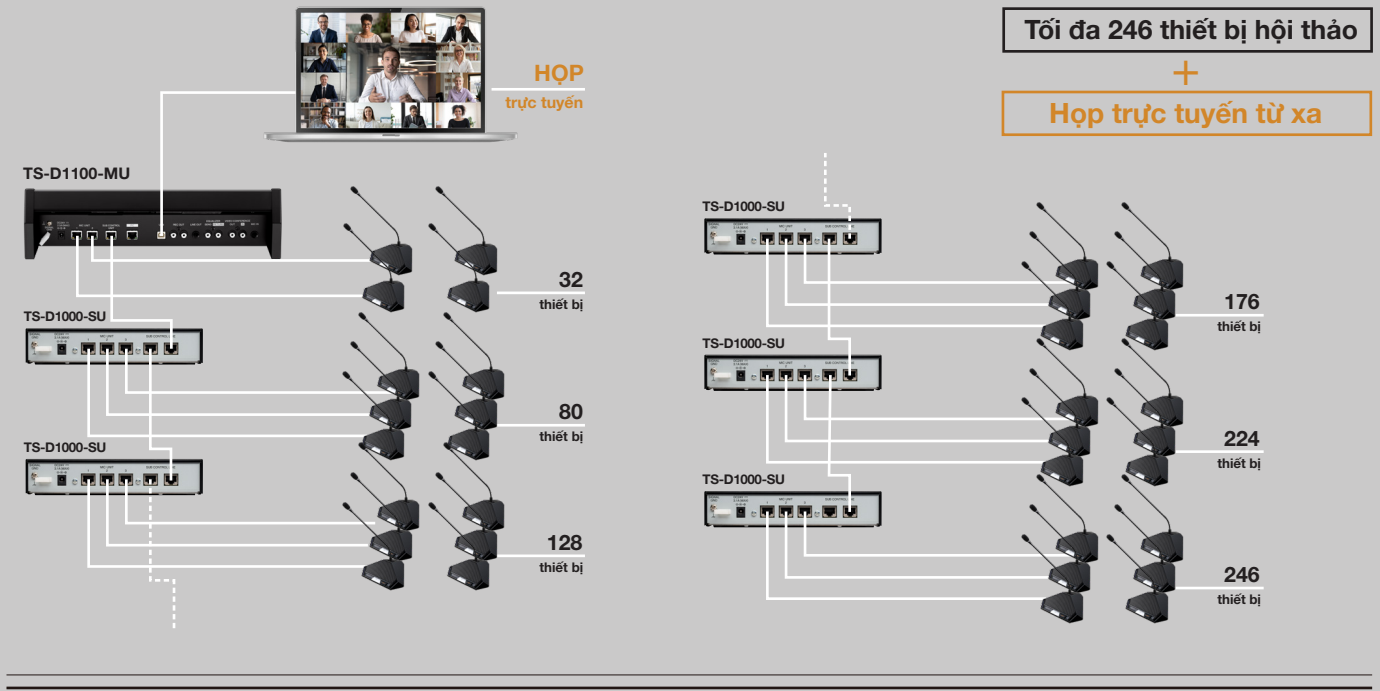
HỌP
trực tuyến

Tối đa 246 thiết bị hội thảo
+
Họp trực tuyến từ xa

TS-D1100-MU

TS-D1000-SU

TS-D1000-SU

32
thiết bị

80
thiết bị

128
thiết bị

TS-D1000-SU

TS-D1000-SU

TS-D1000-SU

176
thiết bị

224
thiết bị

246
thiết bị